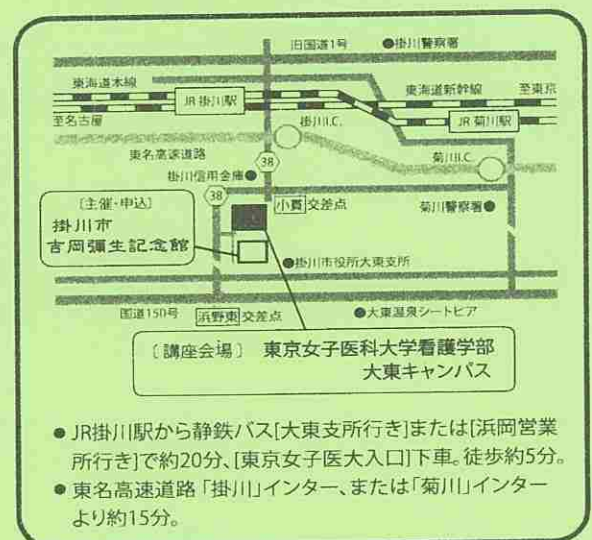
旧国道1号
●掛川警察署
東海道本線
JR 掛川駅
東海道新幹線
至東京
至名古屋
掛川I.C.
JR 菊川駅
東名高速道路
菊川I.C.
38
●掛川信用金庫
38
〔主催・申込〕
掛川市
吉岡彌生記念館
小貫 交差点
菊川警察署●
●掛川市役所大東支所
国道150号
浜野東 交差点
●大東温泉シートピア
〔講座会場〕 東京女子医科大学看護学部
大東キャンパス

● JR掛川駅から静鉄バス[大東支所行き]または[浜岡営業所行き]で約20分、[東京女子医大入口]下車。徒歩約5分。
● 東名高速道路「掛川」インター、または「菊川」インターより約15分。